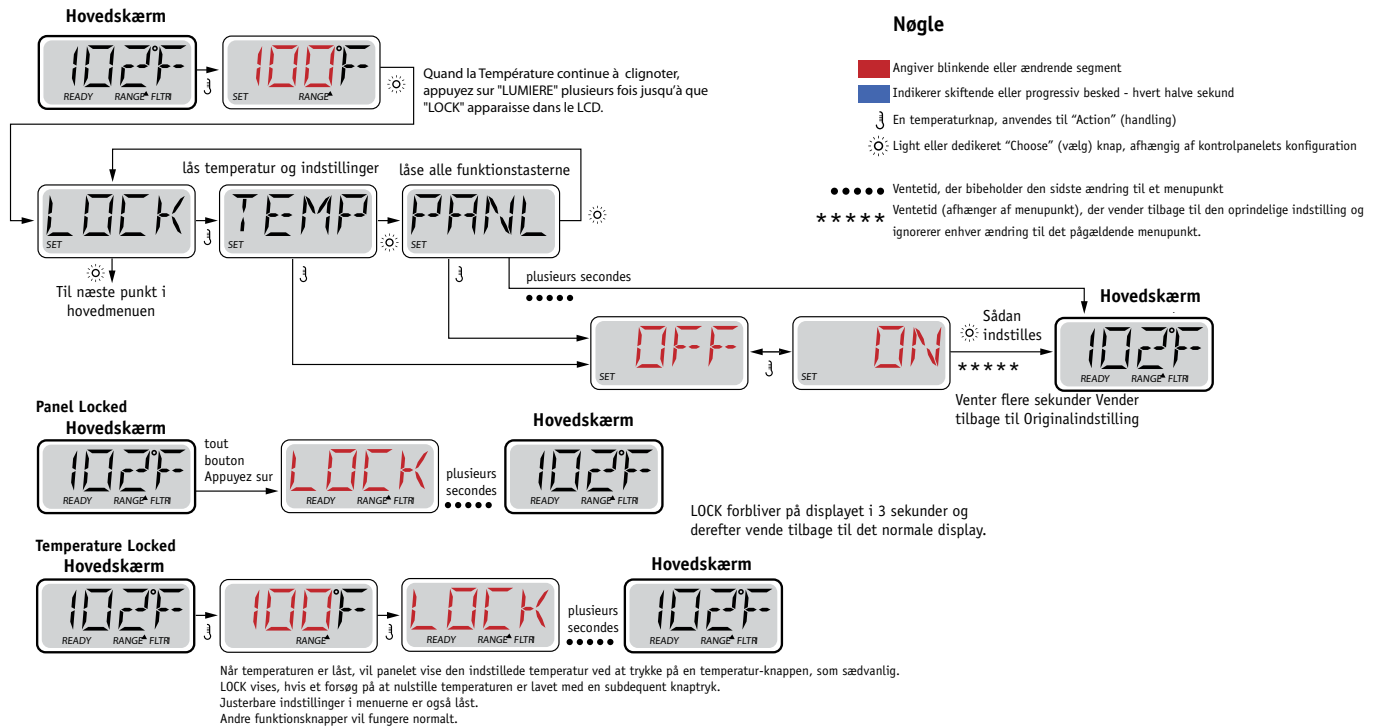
Hovedskærm

102°F
READY RANGE FLTR

100°F
SET RANGE

Quand la Température continue à clignoter, appuyez sur "LUMIERE" plusieurs fois jusqu'à que "LOCK" apparaisse dans le LCD.

Nøgle

Angiver blinkende eller ændrende segment

Indikerer skiftende eller progressiv besked - hvert halve sekund

En temperaturknap, anvendes til "Action" (handling)

Light eller dedikeret "Choose" (vælg) knap, afhængig af kontrolpanelets konfiguration

●●●●● Ventetid, der bibeholder den sidste ændring til et menupunkt

***** Ventetid (afhænger af menupunkt), der vender tilbage til den oprindelige indstilling og ignorerer enhver ændring til det pågældende menupunkt.

lås temperatur og indstillinger

låse alle funktionstasterne

LOCK
SET

TEMP
SET

PANL
SET

Til næste punkt i hovedmenuen

plusieurs secondes
●●●●●

Hovedskærm

OFF
SET

ON
SET

Sådan indstilles
*****

102°F
READY RANGE FLTR

Venter flere sekunder Vender tilbage til Originalindstilling

Panel Locked
Hovedskærm

102°F
READY RANGE FLTR

tout bouton Appuyez sur

LOCK
READY RANGE FLTR

plusieurs secondes
●●●●●

Hovedskærm

102°F
READY RANGE FLTR

LOCK forbliver på displayet i 3 sekunder og derefter vende tilbage til det normale display.

Temperature Locked
Hovedskærm

102°F
READY RANGE FLTR

100°F
RANGE

LOCK
READY RANGE FLTR

plusieurs secondes
●●●●●

Hovedskærm

102°F
READY RANGE FLTR

Når temperaturen er låst, vil panelet vise den indstillede temperatur ved at trykke på en temperatur-knappen, som sædvanlig.
LOCK vises, hvis et forsøg på at nulstille temperaturen er lavet med en subdequent knaptryk.
Justerbare indstillinger i menuerne er også låst.
Andre funktionsknapper vil fungere normalt.